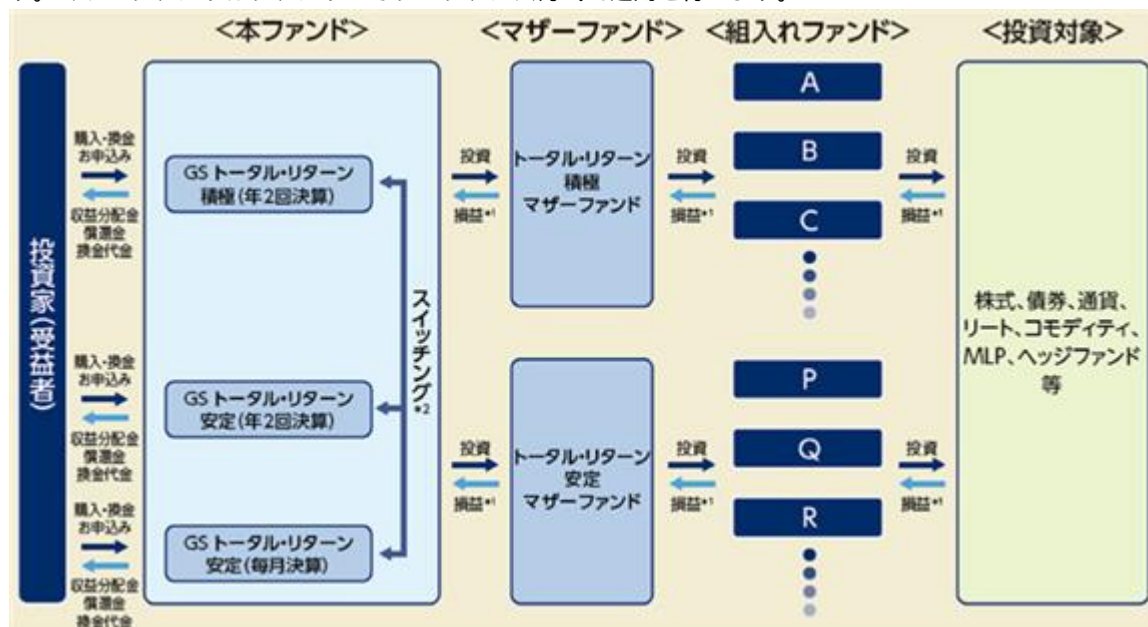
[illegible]

<本ファンド>

<マザーファンド>

<組入れファンド>

<投資対象>

投資家(受益者)

購入・換金お申込み

収益分配金 償還金 換金代金

GS トータル・リターン 積極(年2回決算)

購入・換金お申込み

収益分配金 償還金 換金代金

GS トータル・リターン 安定(年2回決算)

購入・換金お申込み

収益分配金 償還金 換金代金

GS トータル・リターン 安定(毎月決算)

スイッチング$^{*2}$

投資

損益$^{*1}$

トータル・リターン 積極 マザーファンド

投資

損益$^{*1}$

トータル・リターン 安定 マザーファンド

投資

損益$^{*1}$

A

B

C

投資

損益$^{*1}$

P

Q

R

投資

損益$^{*1}$

投資

損益$^{*1}$

株式、債券、通貨、リート、コモディティ、MLP、ヘッジファンド等